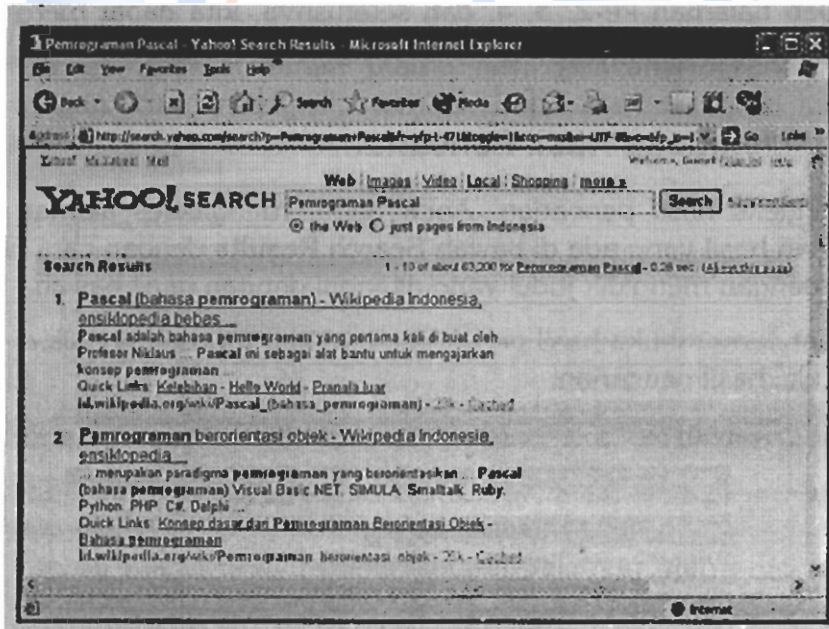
Pemrograman Pascal - Yahoo! Search Results - Microsoft Internet Explorer

File Edit View Favorites Tools Help

Back Search Favorites Media

Address http://search.yahoo.com/search?p=Pemrograman+Pascal&fr=yfp-t-471&toggle=1&cop=mss&ei=UTF-8&vc=&fp_ip=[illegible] Go Links

Yahoo! My Yahoo! Mail

Welcome, Guest [Sign In] Help

Web | Images | Video | Local | Shopping | more »

YAHOO! SEARCH Pemrograman Pascal Search Advanced Search

the Web just pages from Indonesia

Search Results

1 - 10 of about 63,200 for Pemrograman Pascal - 0.28 sec. (About this page)

1. Pascal (bahasa pemrograman) - Wikipedia Indonesia, ensiklopedia bebas ...
Pascal adalah bahasa pemrograman yang pertama kali di buat oleh Profesor Niklaus ... Pascal ini sebagai alat bantu untuk mengajarkan konsep pemrograman ...
Quick Links: Kelebihan - Hello World - Pranala luar
id.wikipedia.org/wiki/Pascal_(bahasa_pemrograman) - 23k - Cached

2. Pemrograman berorientasi objek - Wikipedia Indonesia, ensiklopedia ...
... merupakan paradigma pemrograman yang berorientasikan ... Pascal (bahasa pemrograman) Visual Basic.NET, SIMULA, Smalltalk, Ruby, Python, PHP, C#, Delphi ...
Quick Links: Konsep dasar dari Pemrograman Berorientasi Objek - Bahasa pemrograman
id.wikipedia.org/wiki/Pemrograman_berorientasi_objek - 29k - Cached

Internet